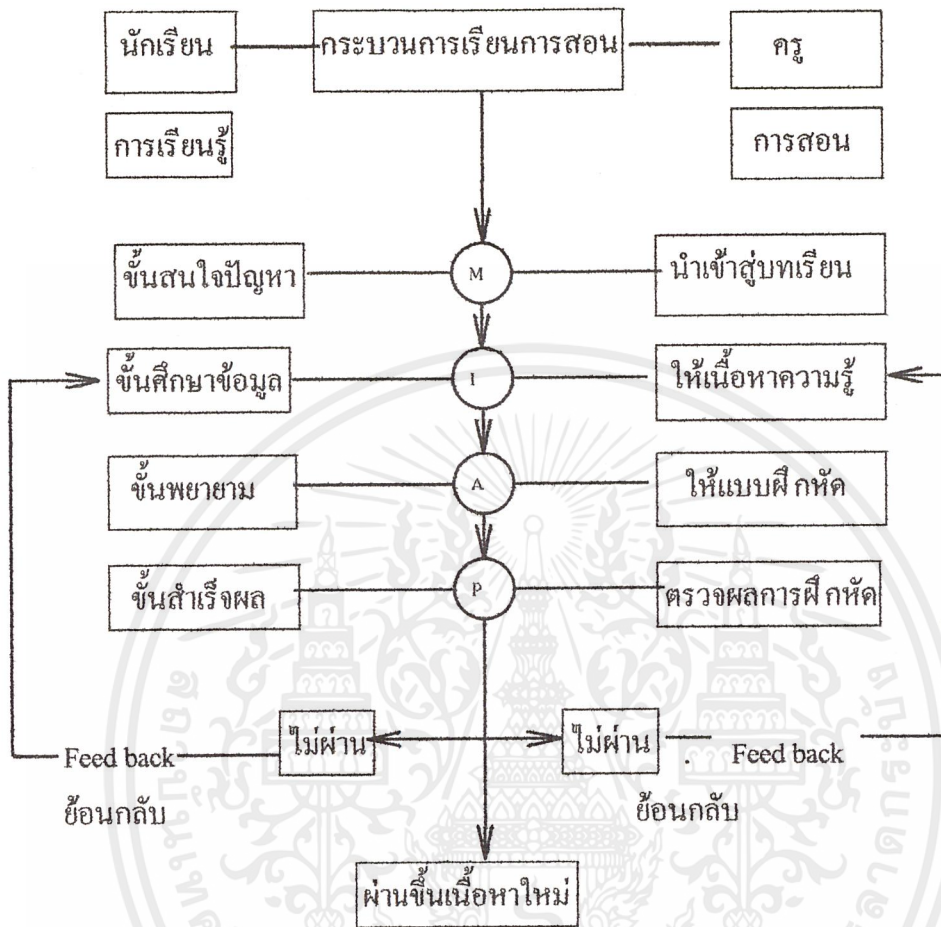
นักเรียน

กระบวนการเรียนการสอน

ครู

การเรียนรู้

การสอน

ขั้นสนใจปัญหา

M

นำเข้าสู่บทเรียน

ขั้นศึกษาข้อมูล

I

ให้เนื้อหาความรู้

ขั้นพยายาม

A

ให้แบบฝึ กหัด

ขั้นสำเร็จผล

P

ตรวจผลการฝึ กหัด

Feed back

ย้อนกลับ

ไม่ผ่าน

ไม่ผ่าน

Feed back

ย้อนกลับ

ผ่านขึ้นเนื้อหาใหม่